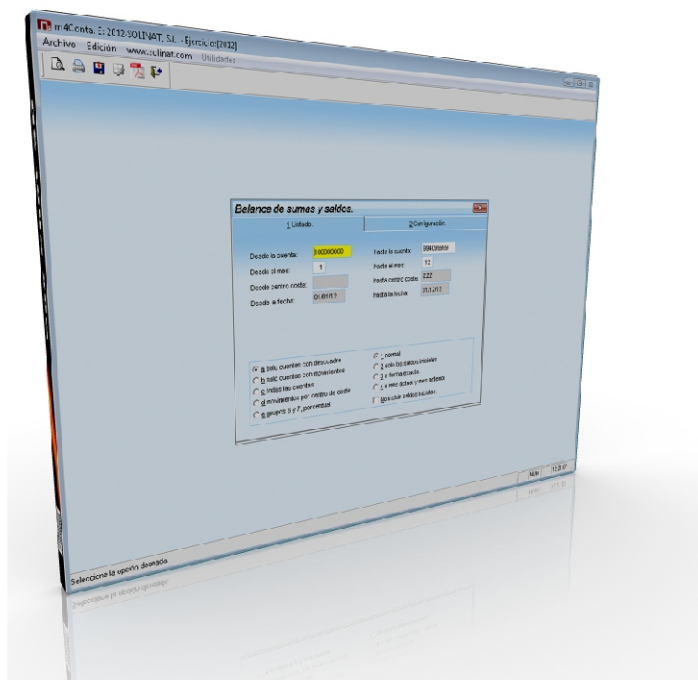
m4Conta. E:2012-SOLINAT, S.L. - Ejercicio[2012]

Archivo Edición www.solinat.com Utilidades

Balance de sumas y saldos.

1 Listado.

2 Configuración.

Desde la cuenta: 100000000

Hasta la cuenta: 999999999

Desde el mes: 1

Hasta el mes: 12

Desde centro coste:

Hasta centro coste: ZZZ

Desde la fecha: 01.01.12

Hasta la fecha: 31.12.12

a sólo cuentas con descuadre

b sólo cuentas con movimientos

c todas las cuentas

d movimientos por centro de coste

e grupos 6 y 7, porcentajes

1 normal

2 con los saldos iniciales

3 a formar fecha

4 a más dígitos y con saldos

No incluir saldos iniciales

Seleccione la opción deseada

NUM

13:37